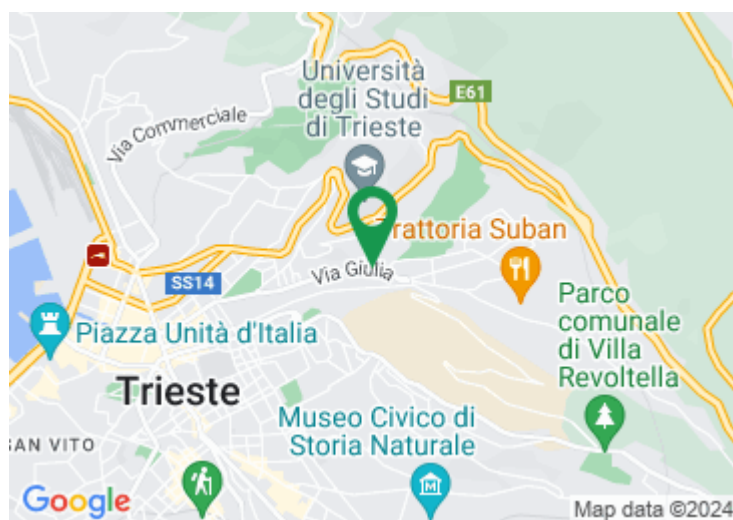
Università degli Studi di Trieste

E61

Via Commerciale

Trattoria Suban

SS14

Via Giulia

Parco comunale di Villa Revoltella

Piazza Unità d'Italia

Trieste

Museo Civico di Storia Naturale

AN VITO

Google

Map data ©2024